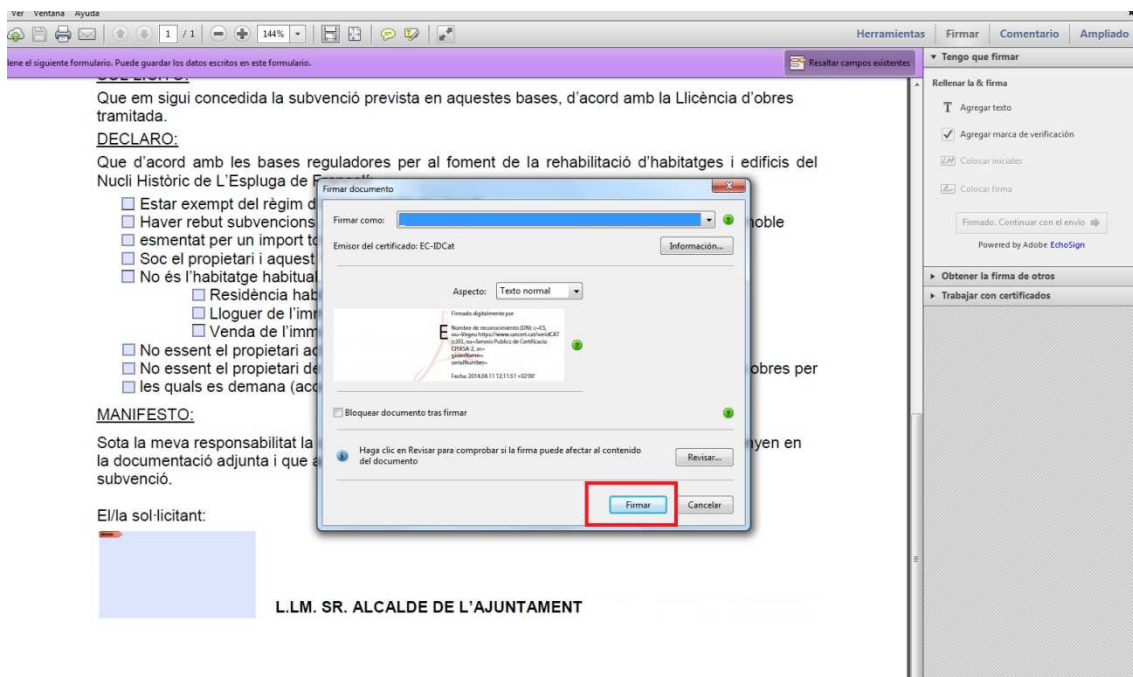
Ver Ventana Ayuda

1 /1 144%

Herramientas Firmar Comentario Ampliado

lene el siguiente formulario. Puede guardar los datos escritos en este formulario.

Resaltar campos existentes

Que em sigui concedida la subvenció prevista en aquestes bases, d'acord amb la Llicència d'obres tramitada.

DECLARO:

Que d'acord amb les bases reguladores per al foment de la rehabilitació d'habitatges i edificis del Nucli Històric de L'Espluga de F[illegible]

☐ Estar exempt del règim d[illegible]
☐ Haver rebut subvencions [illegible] noble
☐ esmentat per un import to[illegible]
☐ Soc el propietari i aquest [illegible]
☐ No és l'habitatge habitual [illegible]
☐ Residència hab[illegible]
☐ Lloguer de l'imr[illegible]
☐ Venda de l'imm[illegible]
☐ No essent el propietari ac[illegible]
☐ No essent el propietari de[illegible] obres per
☐ les quals es demana (acc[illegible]

MANIFESTO:

Sota la meva responsabilitat la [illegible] yen en la documentació adjunta i que a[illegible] subvenció.

El/la sol·licitant:

L.LM. SR. ALCALDE DE L'AJUNTAMENT

Firmar documento

Firmar como:

Emisor del certificado: EC-IDCat

Información...

Aspecto: Texto normal

Firmado digitalmente por

Nombre de reconocimiento (DN): c=ES, ou=Vegeu https://www.catcert.cat/veridCAT (c)03, ou=Serveis Publics de Certificacio CPIXSA-2, sn= givenName= serialNumber=

Fecha: 2014.04.11 12:11:51 +02'00'

Bloquear documento tras firmar

Haga clic en Revisar para comprobar si la firma puede afectar al contenido del documento

Revisar...

Firmar Cancelar

▾ Tengo que firmar

Rellenar la & firma

T Agregar texto

✓ Agregar marca de verificación

Colocar iniciales

Colocar firma

Firmado. Continuar con el envío

Powered by Adobe EchoSign

▸ Obtener la firma de otros

▸ Trabajar con certificados